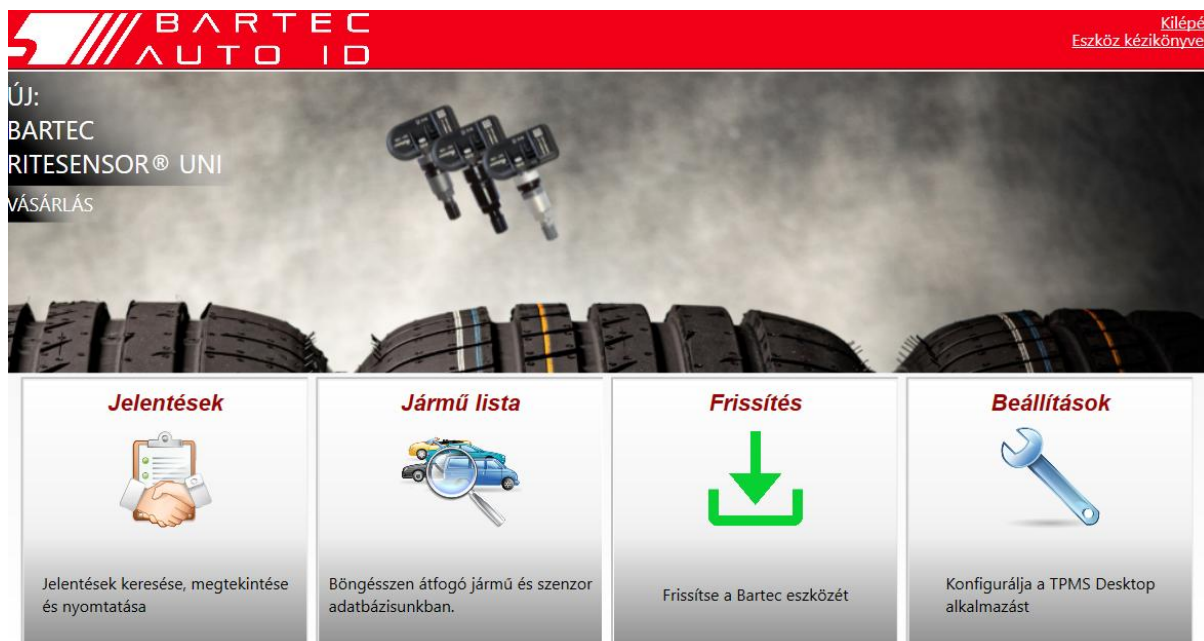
BARTEC AUTO ID

Kilépé
Eszköz kézikönyve

ÚJ:
BARTEC
RITESENSOR® UNI

VÁSÁRLÁS

Jelentések

Jelentések keresése, megtekintése és nyomtatása

Jármű lista

Böngésszen átfogó jármű és szenzor adatbázisunkban.

Frissítés

Frissítse a Bartec eszközét

Beállítások

Konfigurálja a TPMS Desktop alkalmazást